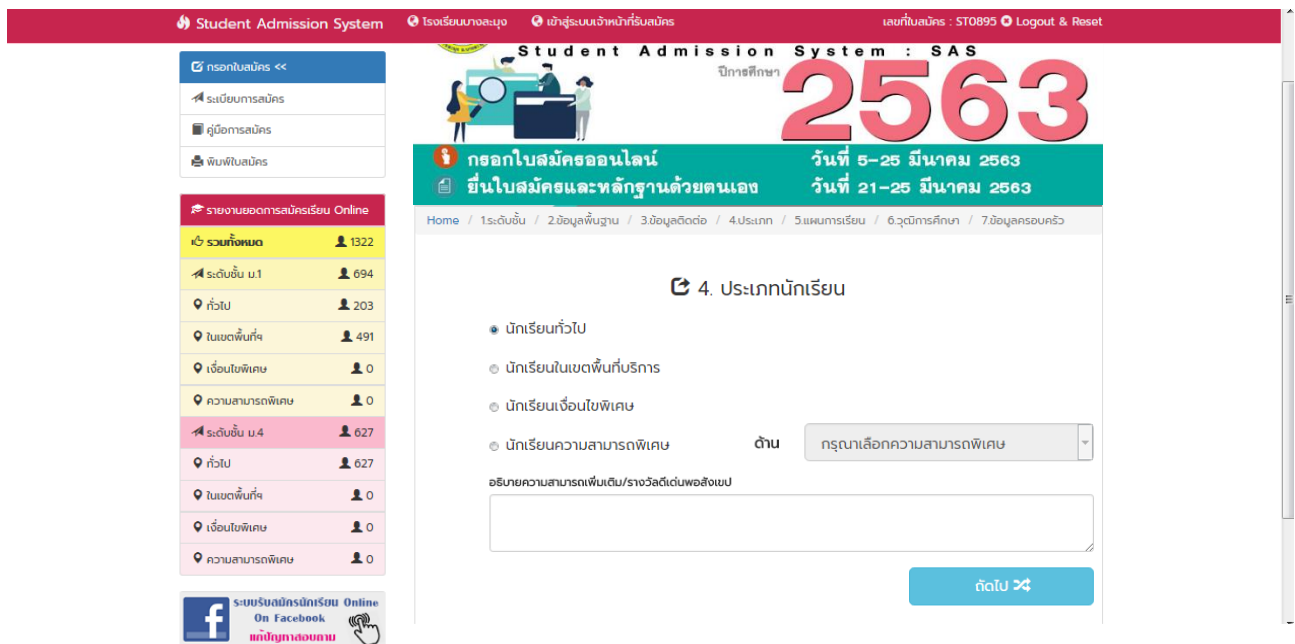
Student Admission System   โรงเรียนบางละมุง   เข้าสู่ระบบเจ้าหน้าที่รับสมัคร   เลขที่ใบสมัคร : ST0895   Logout & Reset

กรอกใบสมัคร <<
ระเบียบการสมัคร
คู่มือการสมัคร
พิมพ์ใบสมัคร

รายงานยอดการสมัครเรียน Online

| | |
|---|---|
| รวมทั้งหมด | 1322 |
| ระดับชั้น ม.1 | 694 |
| ทั่วไป | 203 |
| ในเขตพื้นที่ฯ | 491 |
| เงื่อนไขพิเศษ | 0 |
| ความสามารถพิเศษ | 0 |
| ระดับชั้น ม.4 | 627 |
| ทั่วไป | 627 |
| ในเขตพื้นที่ฯ | 0 |
| เงื่อนไขพิเศษ | 0 |
| ความสามารถพิเศษ | 0 |

ระบบรับสมัครนักเรียน Online On Facebook แก้ปัญหาสอบถาม

Student Admission System : SAS
ปีการศึกษา 2563

กรอกใบสมัครออนไลน์ วันที่ 5-25 มีนาคม 2563
ยื่นใบสมัครและหลักฐานด้วยตนเอง วันที่ 21-25 มีนาคม 2563

Home / 1.ระดับชั้น / 2.ข้อมูลพื้นฐาน / 3.ข้อมูลติดต่อ / 4.ประเภท / 5.แผนการเรียน / 6.วุฒิการศึกษา / 7.ข้อมูลครอบครัว

4. ประเภทนักเรียน

นักเรียนทั่วไป
นักเรียนในเขตพื้นที่บริการ
นักเรียนเงื่อนไขพิเศษ
นักเรียนความสามารถพิเศษ   ด้าน   กรุณาเลือกความสามารถพิเศษ

อธิบายความสามารถเพิ่มเติม/รางวัลดีเด่นพอสังเขป

ถัดไป